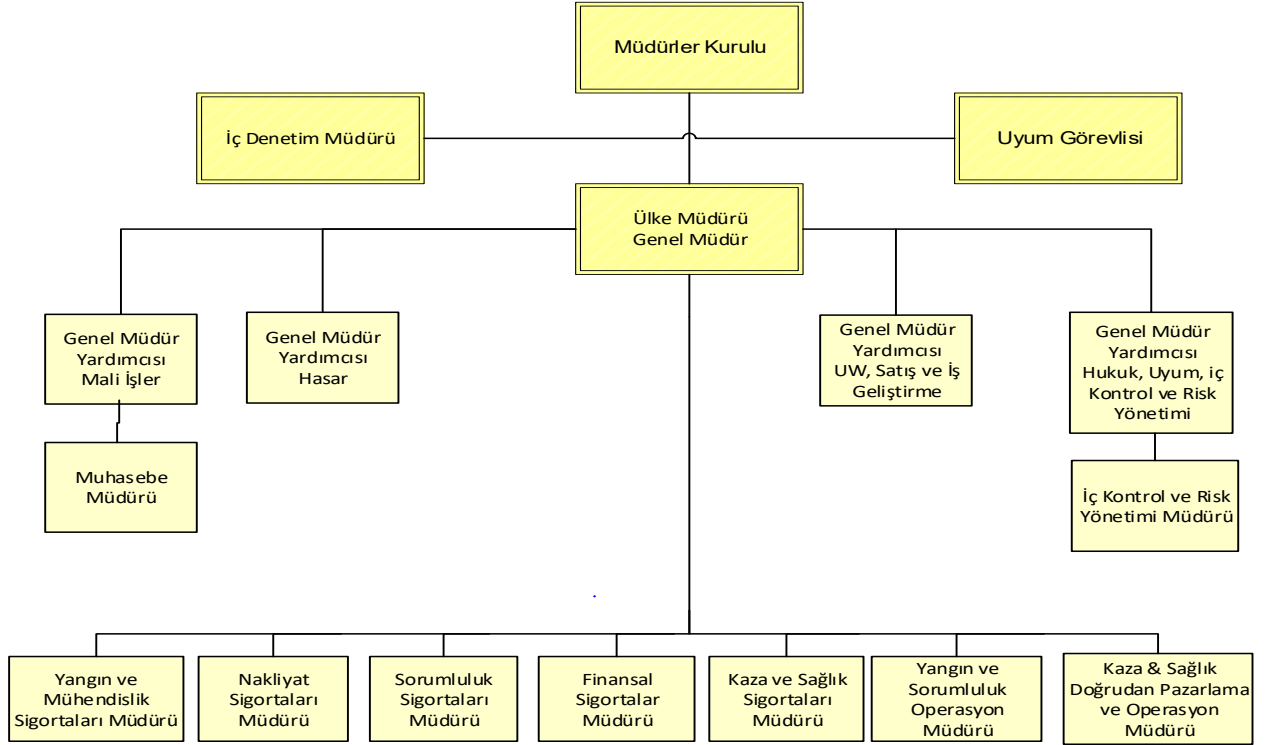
Müdürler Kurulu

İç Denetim Müdürü

Uyum Görevlisi

Ülke Müdürü
Genel Müdür

Genel Müdür Yardımcısı Mali İşler

Muhasebe Müdürü

Genel Müdür Yardımcısı Hasar

Genel Müdür Yardımcısı UW, Satış ve İş Geliştirme

Genel Müdür Yardımcısı Hukuk, Uyum, iç Kontrol ve Risk Yönetimi

İç Kontrol ve Risk Yönetimi Müdürü

Yangın ve Mühendislik Sigortaları Müdürü

Nakliyat Sigortaları Müdürü

Sorumluluk Sigortaları Müdürü

Finansal Sigortalar Müdürü

Kaza ve Sağlık Sigortaları Müdürü

Yangın ve Sorumluluk Operasyon Müdürü

Kaza & Sağlık Doğrudan Pazarlama ve Operasyon Müdürü